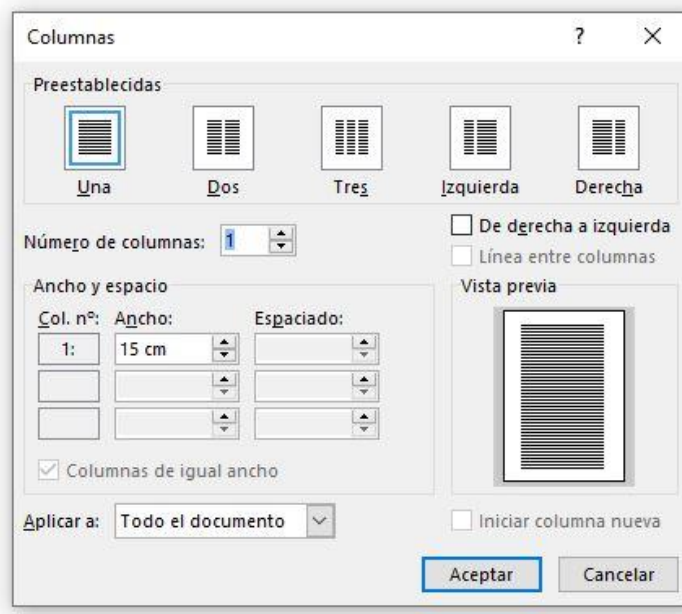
Columnas

?

×

Preestablecidas

Una

Dos

Tres

Izquierda

Derecha

Número de columnas: 1

De derecha a izquierda

Línea entre columnas

Ancho y espacio

Col. nº:

Ancho:

Espaciado:

1:

15 cm

Columnas de igual ancho

Vista previa

Aplicar a: Todo el documento

Iniciar columna nueva

Aceptar

Cancelar